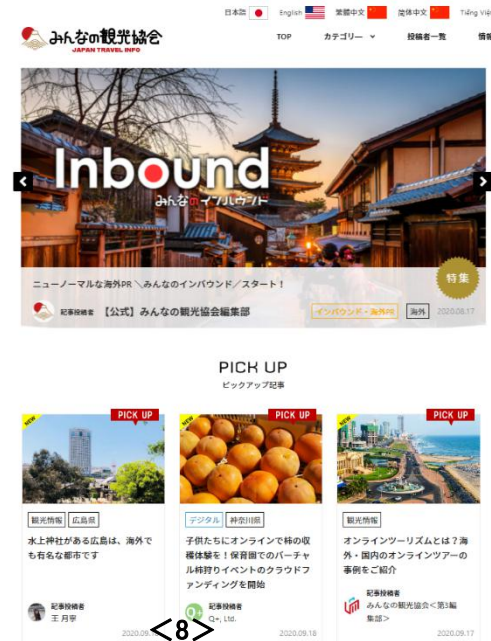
日本語 English 繁體中文 簡体中文 Tiếng Việ

みんなの観光協会
JAPAN TRAVEL INFO

TOP カテゴリー 投稿者一覧 情報

Inbound
みんなのインバウンド

ニューノーマルな海外PR＼みんなのインバウンド／スタート！

特集

記事投稿者 【公式】みんなの観光協会編集部

インバウンド・海外PR 海外 2020.09.17

PICK UP
ピックアップ記事

NEW
PICK UP

観光情報 広島県

水上神社がある広島は、海外でも有名な都市です

記事投稿者
王 月宇

2020.09.

NEW
PICK UP

デジタル 神奈川県

子供たちにオンラインで柿の収穫体験を！保育園でのバーチャル柿狩りイベントのクラウドファンディングを開始

記事投稿者
Q+, Ltd.

2020.09.18

NEW
PICK UP

観光情報

オンラインツーリズムとは？海外・国内のオンラインツアーの事例をご紹介

記事投稿者
みんなの観光協会<第3編集部>

2020.09.17

<8>